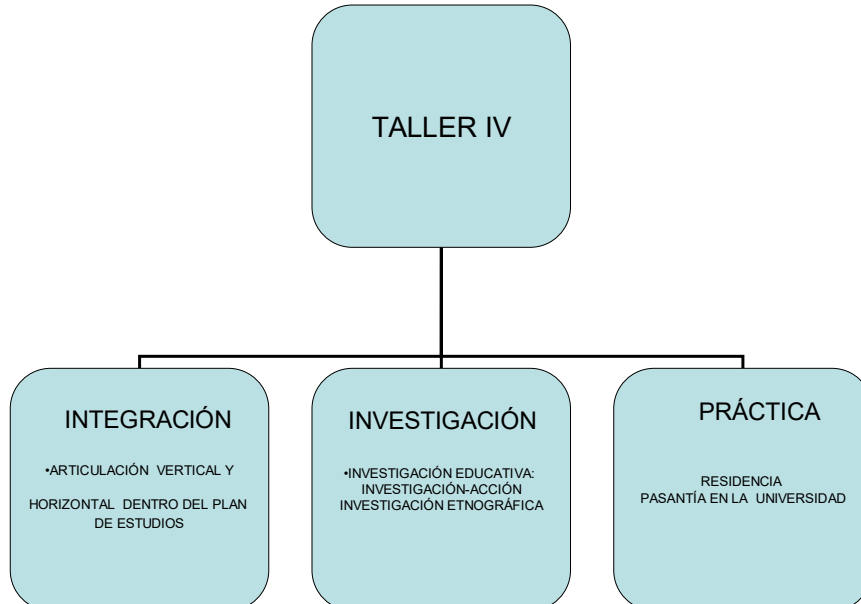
TALLER IV

INTEGRACIÓN

•ARTICULACIÓN VERTICAL Y

HORIZONTAL DENTRO DEL PLAN DE ESTUDIOS

INVESTIGACIÓN

•INVESTIGACIÓN EDUCATIVA:
INVESTIGACIÓN-ACCIÓN
INVESTIGACIÓN ETNOGRÁFICA

PRÁCTICA

RESIDENCIA
PASANTÍA EN LA UNIVERSIDAD